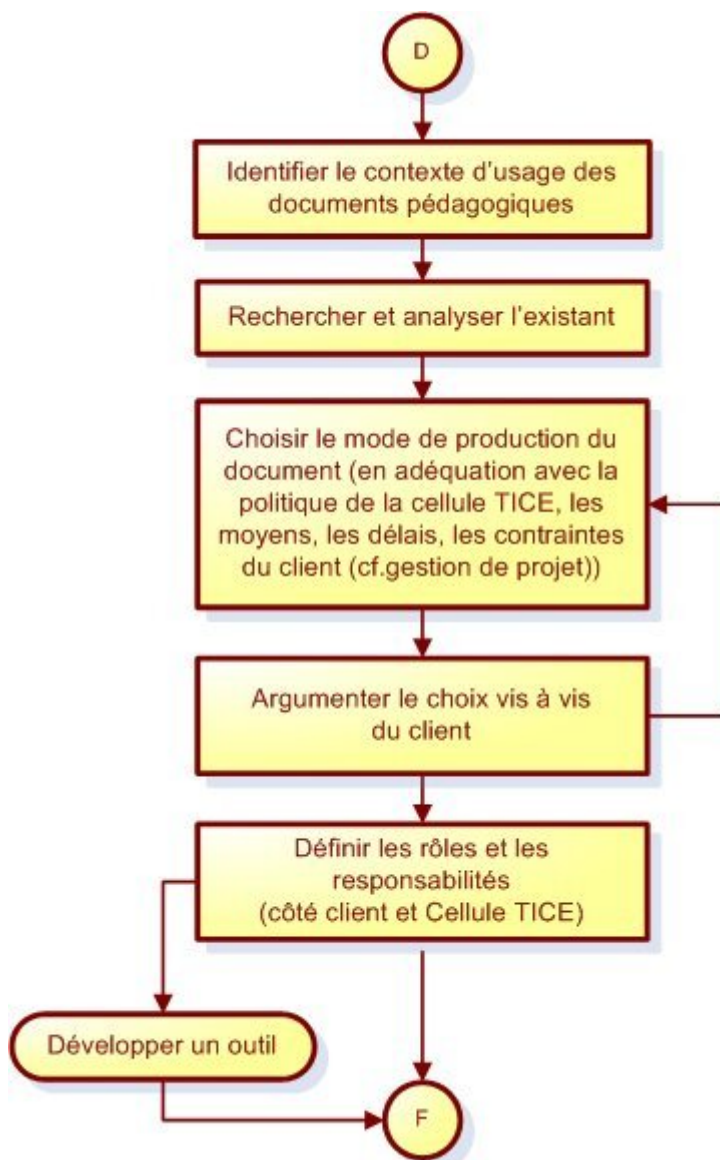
D

Identifier le contexte d'usage des documents pédagogiques

Rechercher et analyser l'existant

Choisir le mode de production du document (en adéquation avec la politique de la cellule TICE, les moyens, les délais, les contraintes du client (cf.gestion de projet))

Argumenter le choix vis à vis du client

Définir les rôles et les responsabilités (côté client et Cellule TICE)

Développer un outil

F